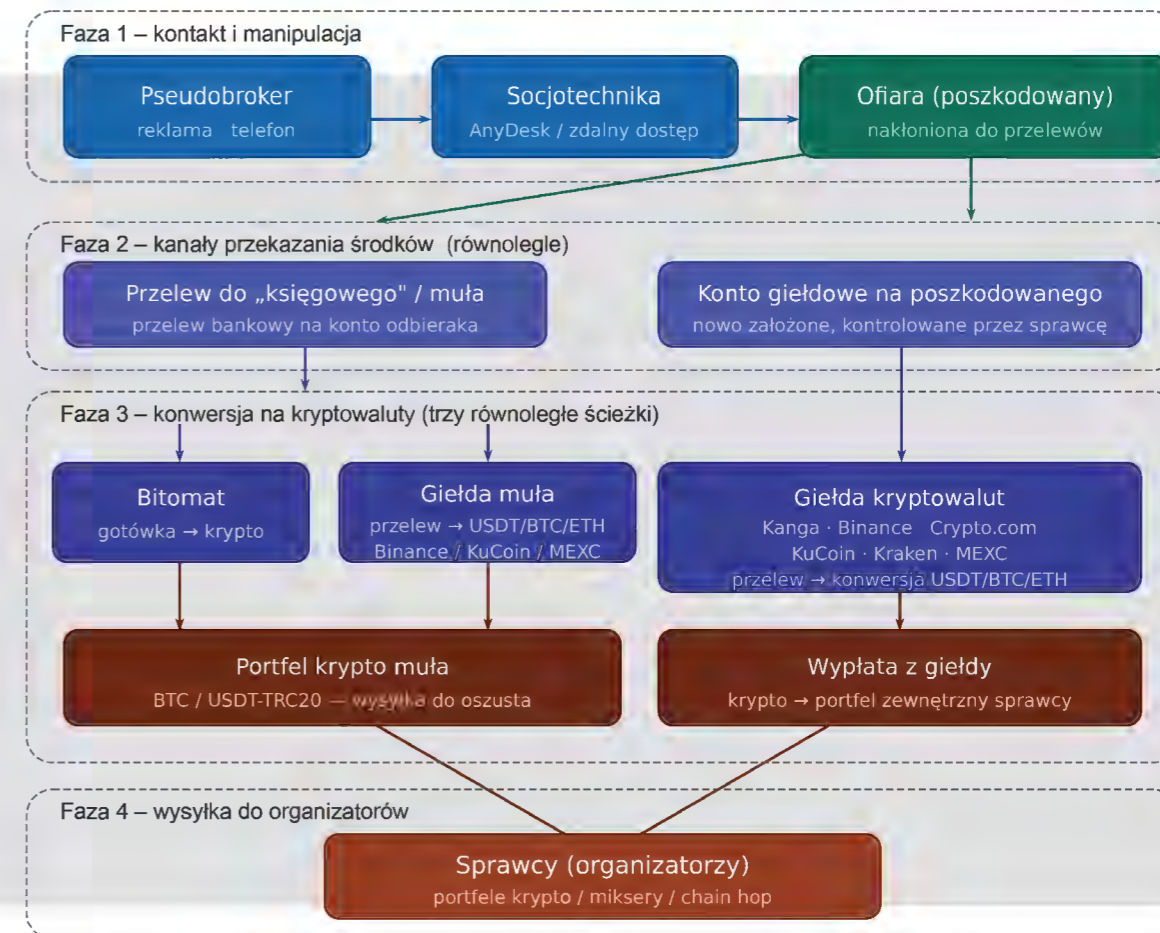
Faza 1 – kontakt i manipulacja

Pseudobroker
reklama telefon

Socjotechnika
AnyDesk / zdalny dostęp

Ofiara (poszkodowany)
nakłoniona do przelewów

Faza 2 – kanały przekazania środków (równolegle)

Przelew do „księgowego" / muła
przelew bankowy na konto odbieraka

Konto giełdowe na poszkodowanego
nowo założone, kontrolowane przez sprawcę

Faza 3 – konwersja na kryptowaluty (trzy równoległe ścieżki)

Bitomat
gotówka → krypto

Giełda muła
przelew → USDT/BTC/ETH
Binance / KuCoin / MEXC

Giełda kryptowalut
Kanga · Binance Crypto.com
KuCoin · Kraken · MEXC
przelew → konwersja USDT/BTC/ETH

Portfel krypto muła
BTC / USDT-TRC20 — wysyłka do oszusta

Wypłata z giełdy
krypto → portfel zewnętrzny sprawcy

Faza 4 – wysyłka do organizatorów

Sprawcy (organizatorzy)
portfele krypto / miksery / chain hop